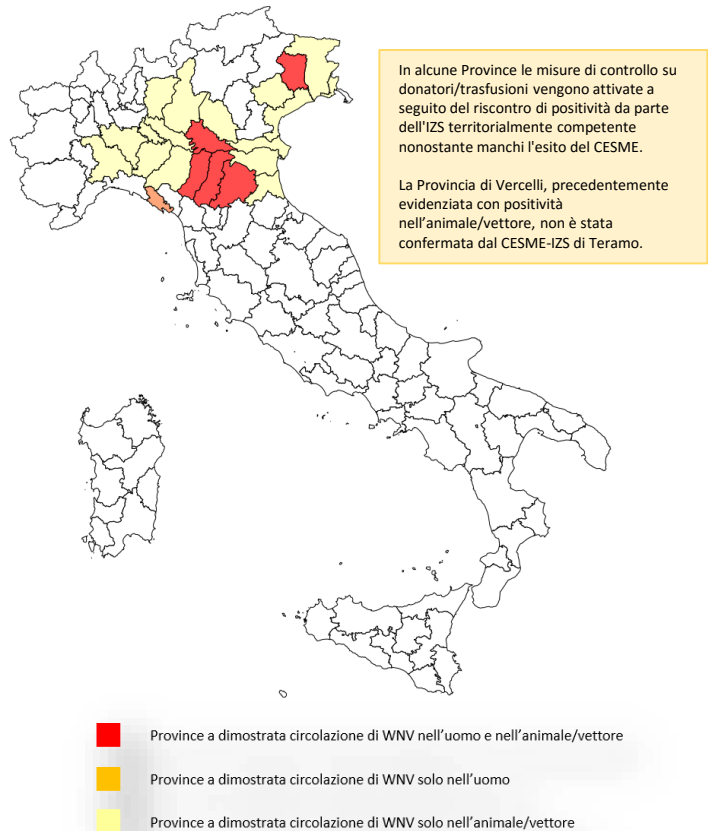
In alcune Province le misure di controllo su donatori/trasfusioni vengono attivate a seguito del riscontro di positività da parte dell'IZS territorialmente competente nonostante manchi l'esito del CESME.

La Provincia di Vercelli, precedentemente evidenziata con positività nell'animale/vettore, non è stata confermata dal CESME-IZS di Teramo.

Province a dimostrata circolazione di WNV nell'uomo e nell'animale/vettore

Province a dimostrata circolazione di WNV solo nell'uomo

Province a dimostrata circolazione di WNV solo nell'animale/vettore